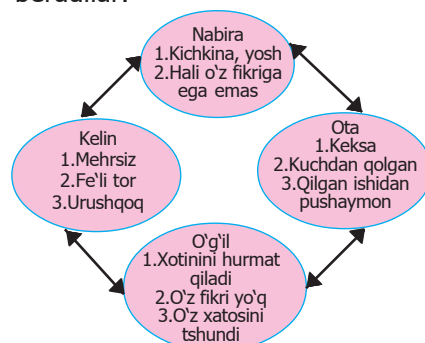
berdilar.

Nabira
1.Kichkina, yosh
2.Hali o‘z fikriga ega emas

Kelin
1.Mehrsiz
2.Fe’li tor
3.Urushqoq

Ota
1.Keksa
2.Kuchdan qolgan
3.Qilgan ishidan pushaymon

O‘g‘il
1.Xotinini hurmat qiladi
2.O‘z fikri yo‘q
3.O‘z xatosini tshundi